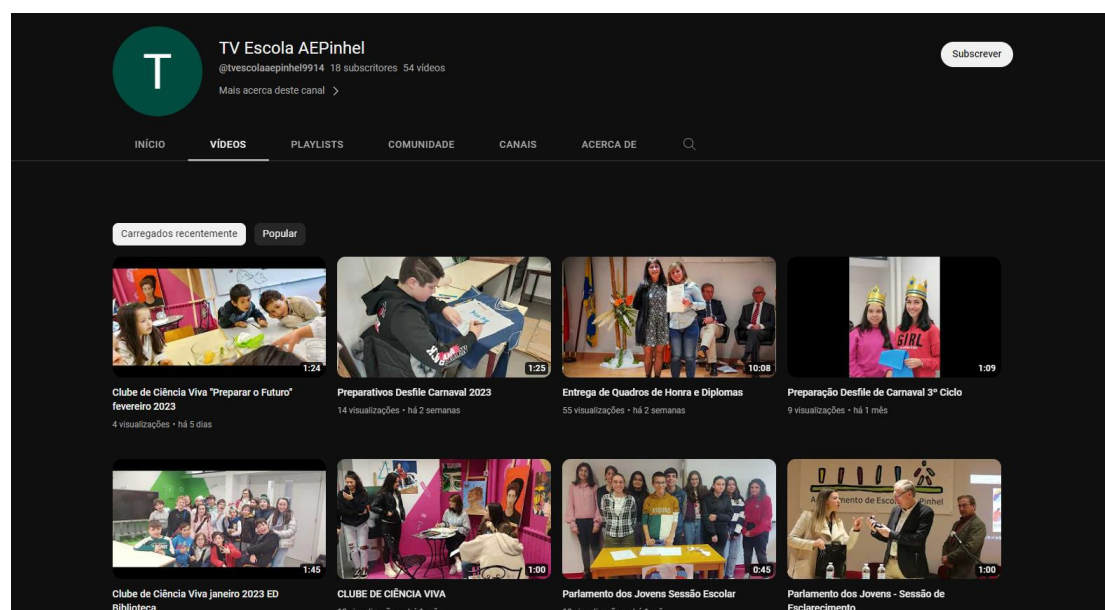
T

TV Escola AEPinhel
@tvescolaaepinhel9914 18 subscritores 54 vídeos
Mais acerca deste canal >

Subscrever

INÍCIO VÍDEOS PLAYLISTS COMUNIDADE CANAIS ACERCA DE

Carregados recentemente Popular

1:24
Clube de Ciência Viva "Preparar o Futuro" fevereiro 2023
4 visualizações • há 5 dias

1:25
Preparativos Desfile Carnaval 2023
14 visualizações • há 2 semanas

10:08
Entrega de Quadros de Honra e Diplomas
55 visualizações • há 2 semanas

GIRL
1:09
Preparação Desfile de Carnaval 3º Ciclo
9 visualizações • há 1 mês

1:45
Clube de Ciência Viva janeiro 2023 ED Biblioteca

1:00
CLUBE DE CIÊNCIA VIVA

0:45
Parlamento dos Jovens Sessão Escolar

A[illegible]mento de Esco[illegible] Pinhel
1:00
Parlamento dos Jovens - Sessão de Esclarecimento